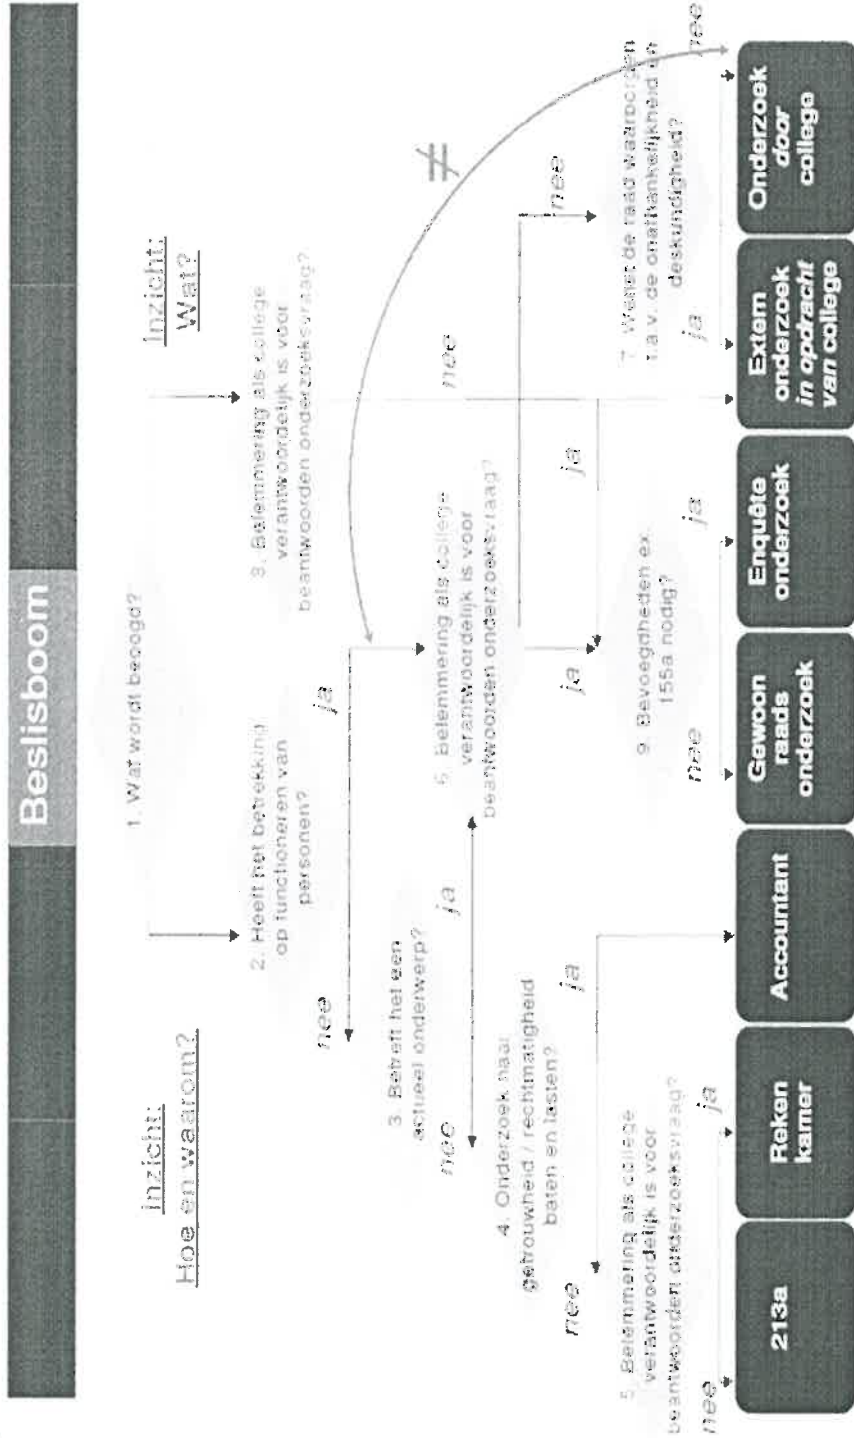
Beslisboom

Inzicht: Hoe en waarom?

Inzicht: Wat?

1. Wat wordt beoogd?

2. Heeft het betrekking op functioneren van personen?

nee

ja

3. Betreft het een actueel onderwerp?

nee

ja

4. Onderzoek naar getrouwheid / rechtmatigheid baten en lasten?

nee

ja

5. Belemmering als college verantwoordelijk is voor beantwoorden onderzoeksvraag?

nee

ja

6. Belemmering als college verantwoordelijk is voor beantwoorden onderzoeksvraag?

ja

nee

8. Belemmering als college verantwoordelijk is voor beantwoorden onderzoeksvraag?

nee

≠

7. Waarborgen de raad waarborgen t.a.v. de onafhankelijkheid en deskundigheid?

ja

nee

9. Bevoegdheden ex 155a nodig?

nee

ja

213a

Reken kamer

Accountant

Gewoon raads onderzoek

Enquête onderzoek

Extern onderzoek in opdracht van college

Onderzoek door college